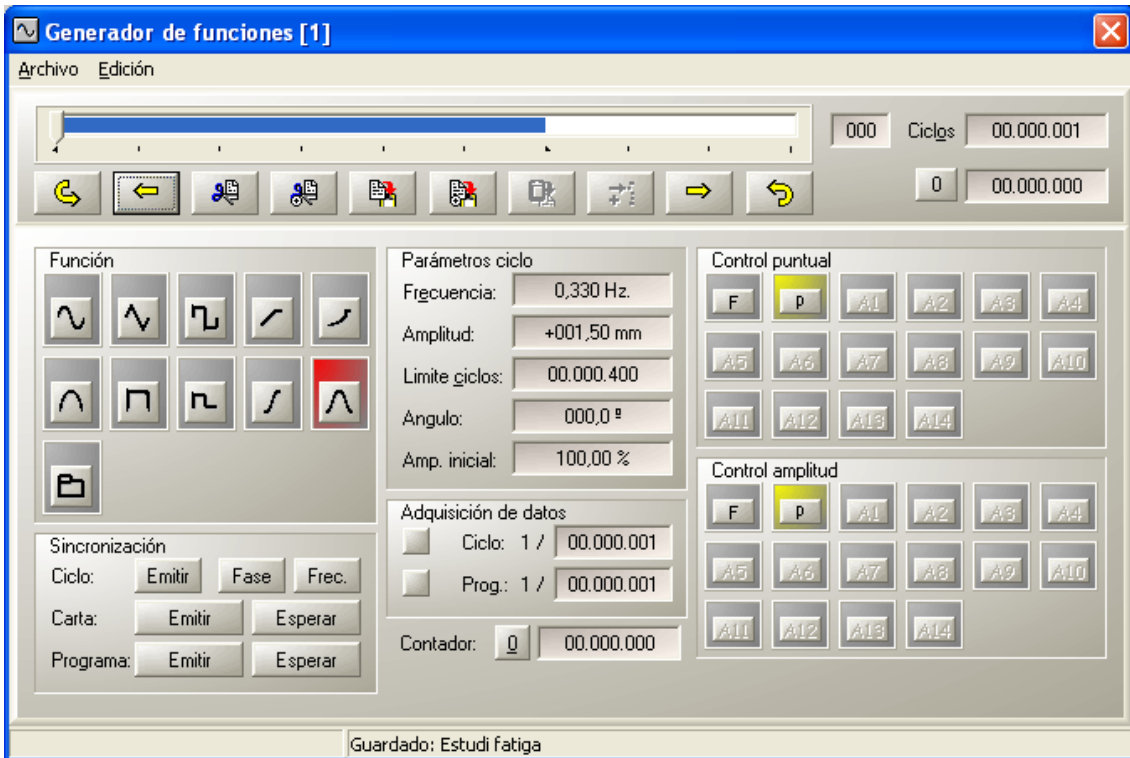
Generador de funciones [1]

Archivo Edición

000 Ciclos 00.000.001

0 00.000.000

Función

Parámetros ciclo
Frecuencia: 0,330 Hz.
Amplitud: +001,50 mm
Limite ciclos: 00.000.400
Angulo: 000,0 º
Amp. inicial: 100,00 %

Control puntual
F P A1 A2 A3 A4
A5 A6 A7 A8 A9 A10
A11 A12 A13 A14

Adquisición de datos
Ciclo: 1 / 00.000.001
Prog.: 1 / 00.000.001

Control amplitud
F P A1 A2 A3 A4
A5 A6 A7 A8 A9 A10
A11 A12 A13 A14

Sincronización
Ciclo: Emitir Fase Frec.
Carta: Emitir Esperar
Programa: Emitir Esperar

Contador: 0 00.000.000

Guardado: Estudi fatiga